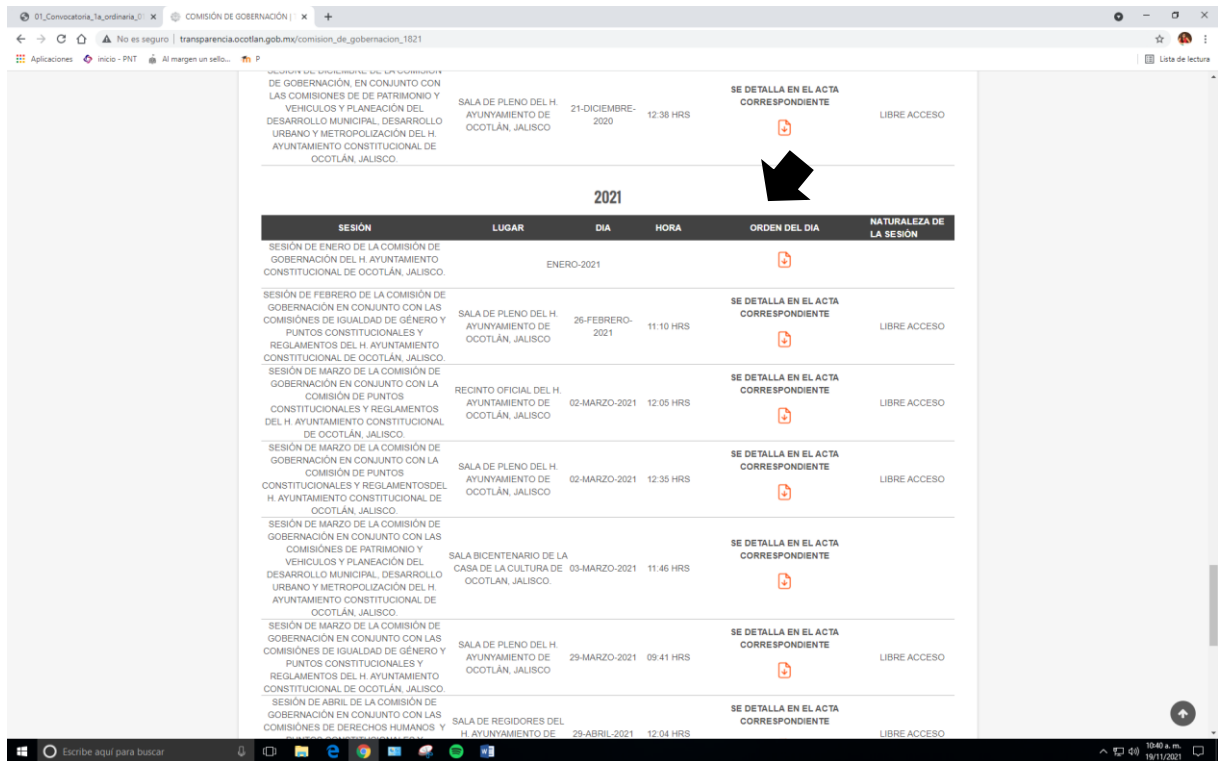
01_Convocatoria_1a_ordinaria_D ×   COMISIÓN DE GOBERNACIÓN | ×   +

No es seguro | transparencia.ocotlan.gob.mx/comision_de_gobernacion_1821

Aplicaciones   inicio - PNT   Al margen un sello...   P   Lista de lectura

| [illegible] DE GOBERNACIÓN, EN CONJUNTO CON LAS COMISIONES DE DE PATRIMONIO Y VEHICULOS Y PLANEACIÓN DEL DESARROLLO MUNICIPAL, DESARROLLO URBANO Y METROPOLIZACIÓN DEL H. AYUNTAMIENTO CONSTITUCIONAL DE OCOTLÁN, JALISCO. | SALA DE PLENO DEL H. AYUNYAMIENTO DE OCOTLÁN, JALISCO | 21-DICIEMBRE-2020 | 12:38 HRS | SE DETALLA EN EL ACTA CORRESPONDIENTE | LIBRE ACCESO |

2021

| SESIÓN | LUGAR | DIA | HORA | ORDEN DEL DIA | NATURALEZA DE LA SESIÓN |
|---|---|---|---|---|---|
| SESIÓN DE ENERO DE LA COMISIÓN DE GOBERNACIÓN DEL H. AYUNTAMIENTO CONSTITUCIONAL DE OCOTLÁN, JALISCO. | | ENERO-2021 | | | |
| SESIÓN DE FEBRERO DE LA COMISIÓN DE GOBERNACIÓN EN CONJUNTO CON LAS COMISIÕNES DE IGUALDAD DE GÉNERO Y PUNTOS CONSTITUCIONALES Y REGLAMENTOS DEL H. AYUNTAMIENTO CONSTITUCIONAL DE OCOTLÁN, JALISCO. | SALA DE PLENO DEL H. AYUNYAMIENTO DE OCOTLÁN, JALISCO | 26-FEBRERO-2021 | 11:10 HRS | SE DETALLA EN EL ACTA CORRESPONDIENTE | LIBRE ACCESO |
| SESIÓN DE MARZO DE LA COMISIÓN DE GOBERNACIÓN EN CONJUNTO CON LA COMISIÓN DE PUNTOS CONSTITUCIONALES Y REGLAMENTOS DEL H. AYUNTAMIENTO CONSTITUCIONAL DE OCOTLÁN, JALISCO. | RECINTO OFICIAL DEL H. AYUNTAMIENTO DE OCOTLÁN, JALISCO | 02-MARZO-2021 | 12:05 HRS | SE DETALLA EN EL ACTA CORRESPONDIENTE | LIBRE ACCESO |
| SESIÓN DE MARZO DE LA COMISIÓN DE GOBERNACIÓN EN CONJUNTO CON LA COMISIÓN DE PUNTOS CONSTITUCIONALES Y REGLAMENTOSDEL H. AYUNTAMIENTO CONSTITUCIONAL DE OCOTLÁN, JALISCO. | SALA DE PLENO DEL H. AYUNYAMIENTO DE OCOTLÁN, JALISCO | 02-MARZO-2021 | 12:35 HRS | SE DETALLA EN EL ACTA CORRESPONDIENTE | LIBRE ACCESO |
| SESIÓN DE MARZO DE LA COMISIÓN DE GOBERNACIÓN EN CONJUNTO CON LAS COMISIÕNES DE PATRIMONIO Y VEHICULOS Y PLANEACIÓN DEL DESARROLLO MUNICIPAL, DESARROLLO URBANO Y METROPOLIZACIÓN DEL H. AYUNTAMIENTO CONSTITUCIONAL DE OCOTLÁN, JALISCO. | SALA BICENTENARIO DE LA CASA DE LA CULTURA DE OCOTLAN, JALISCO. | 03-MARZO-2021 | 11:46 HRS | SE DETALLA EN EL ACTA CORRESPONDIENTE | |
| SESIÓN DE MARZO DE LA COMISIÓN DE GOBERNACIÓN EN CONJUNTO CON LAS COMISIÕNES DE IGUALDAD DE GÉNERO Y PUNTOS CONSTITUCIONALES Y REGLAMENTOS DEL H. AYUNTAMIENTO CONSTITUCIONAL DE OCOTLÁN, JALISCO. | SALA DE PLENO DEL H. AYUNYAMIENTO DE OCOTLÁN, JALISCO | 29-MARZO-2021 | 09:41 HRS | SE DETALLA EN EL ACTA CORRESPONDIENTE | LIBRE ACCESO |
| SESIÓN DE ABRIL DE LA COMISIÓN DE GOBERNACIÓN EN CONJUNTO CON LAS COMISIÕNES DE DERECHOS HUMANOS Y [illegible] | SALA DE REGIDORES DEL H. AYUNYAMIENTO DE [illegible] | 29-ABRIL-2021 | 12:04 HRS | SE DETALLA EN EL ACTA CORRESPONDIENTE | LIBRE ACCESO |

Escribe aquí para buscar   10:40 a. m. 19/11/2021